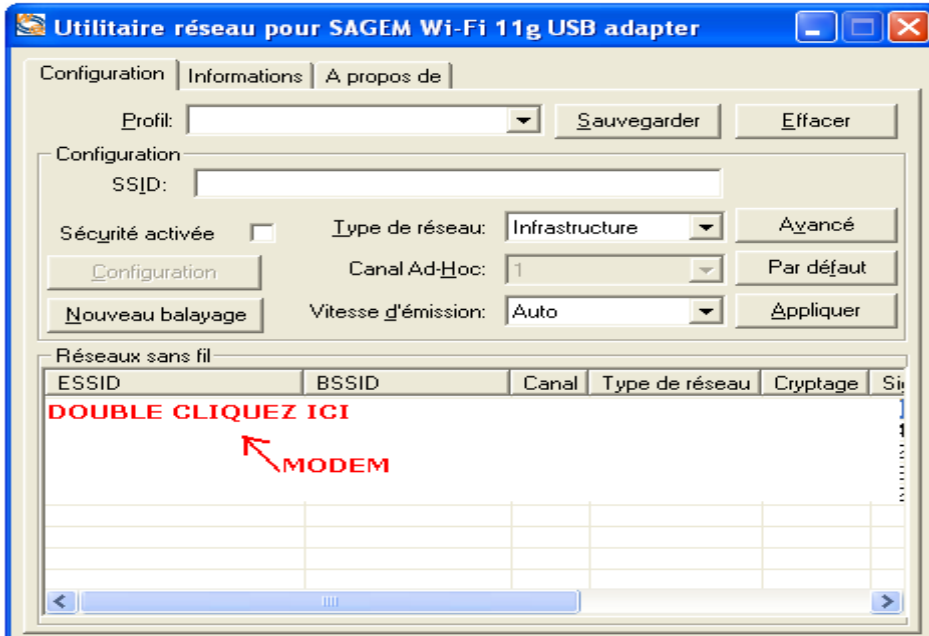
Utilitaire réseau pour SAGEM Wi-Fi 11g USB adapter

Configuration | Informations | A propos de

Profil: | Sauvegarder | Effacer

Configuration

SSID:

Sécurité activée | Type de réseau: Infrastructure | Avancé

Configuration | Canal Ad-Hoc: 1 | Par défaut

Nouveau balayage | Vitesse d'émission: Auto | Appliquer

Réseaux sans fil

| ESSID | BSSID | Canal | Type de réseau | Cryptage | Si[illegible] |
|---|---|---|---|---|---|
| DOUBLE CLIQUEZ ICI | | | | | |

MODEM